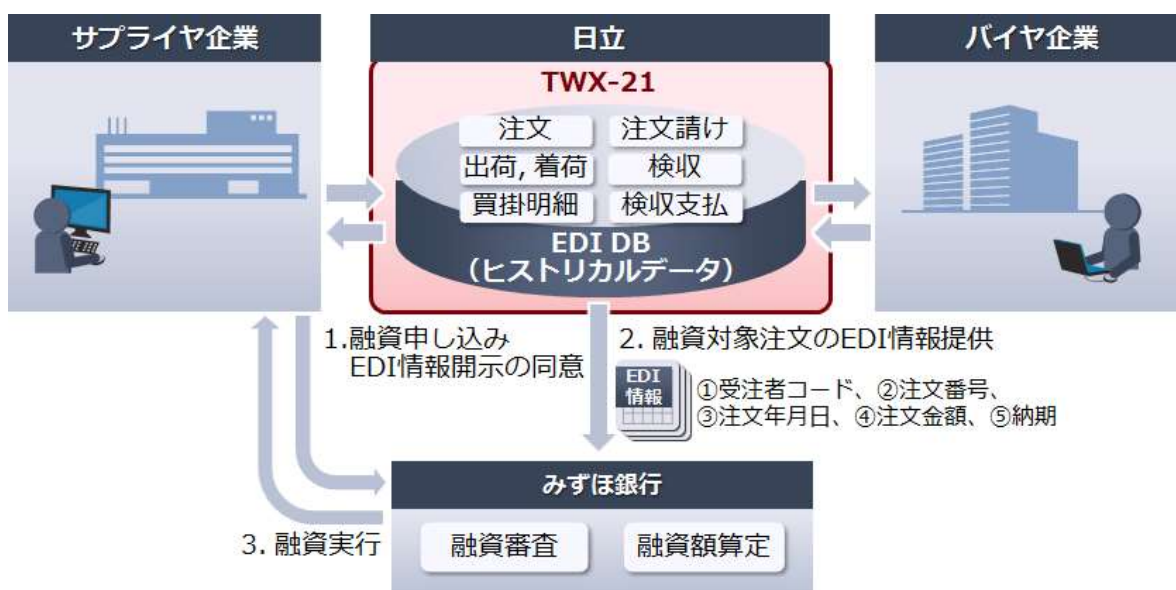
サプライヤ企業

日立

TWX-21

注文
注文請け
出荷, 着荷
検収
買掛明細
検収支払

EDI DB
(ヒストリカルデータ)

バイヤ企業

1.融資申し込み
EDI情報開示の同意

2. 融資対象注文のEDI情報提供

EDI
情報

①受注者コード、②注文番号、
③注文年月日、④注文金額、⑤納期

みずほ銀行

3. 融資実行

融資審査
融資額算定